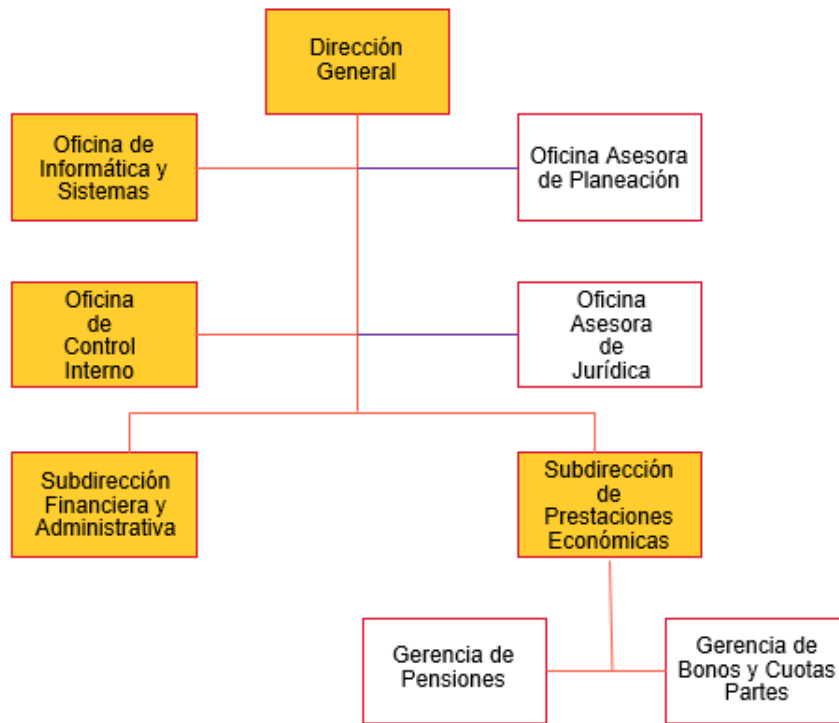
Dirección General

Oficina de Informática y Sistemas

Oficina Asesora de Planeación

Oficina de Control Interno

Oficina Asesora de Jurídica

Subdirección Financiera y Administrativa

Subdirección de Prestaciones Económicas

Gerencia de Pensiones

Gerencia de Bonos y Cuotas Partes